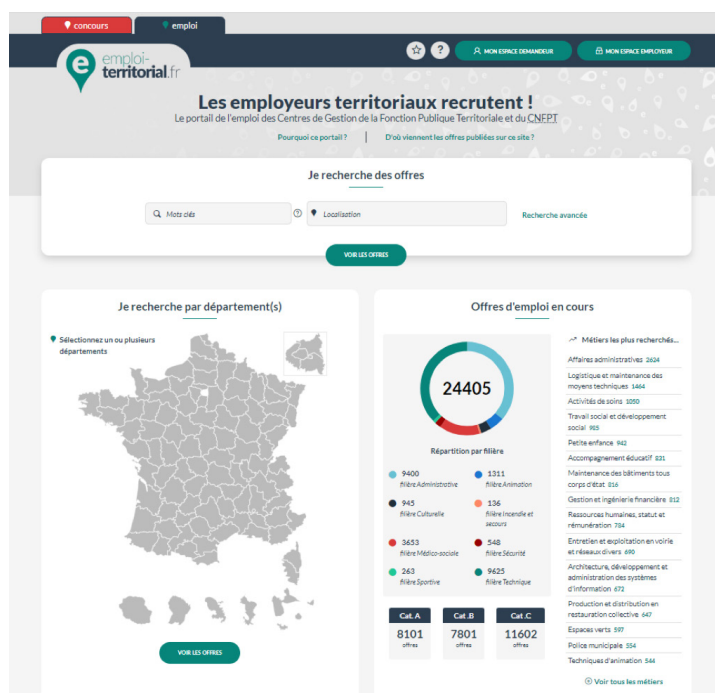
concours
emploi

emploi-territorial.fr

MON ESPACE DEMANDEUR
MON ESPACE EMPLOYEUR

Les employeurs territoriaux recrutent !
Le portail de l'emploi des Centres de Gestion de la Fonction Publique Territoriale et du CNFPT

Pourquoi ce portail ? | D'où viennent les offres publiées sur ce site ?

Je recherche des offres

Mots clés
Localisation
Recherche avancée

VOIR LES OFFRES

Je recherche par département(s)

Sélectionnez un ou plusieurs départements

VOIR LES OFFRES

Offres d'emploi en cours

24405

Répartition par filière

9400 filière Administrative
1311 filière Animation
945 filière Culturelle
136 filière Incendie et secours
3653 filière Médico-sociale
548 filière Sécurité
263 filière Sportive
9625 filière Technique

| Cat. A | Cat. B | Cat. C |
|---|---|---|
| 8101 offres | 7801 offres | 11602 offres |

Métiers les plus recherchés...
Affaires administratives 2624
Logistique et maintenance des moyens techniques 1464
Activités de soins 1050
Travail social et développement social 905
Petite enfance 942
Accompagnement éducatif 831
Maintenance des bâtiments tous corps d'état 816
Gestion et ingénierie financière 812
Ressources humaines, statut et rémunération 784
Entretien et exploitation en voirie et réseaux divers 690
Architecture, développement et administration des systèmes d'information 672
Production et distribution en restauration collective 647
Espaces verts 597
Police municipale 554
Techniques d'animation 544

Voir tous les métiers